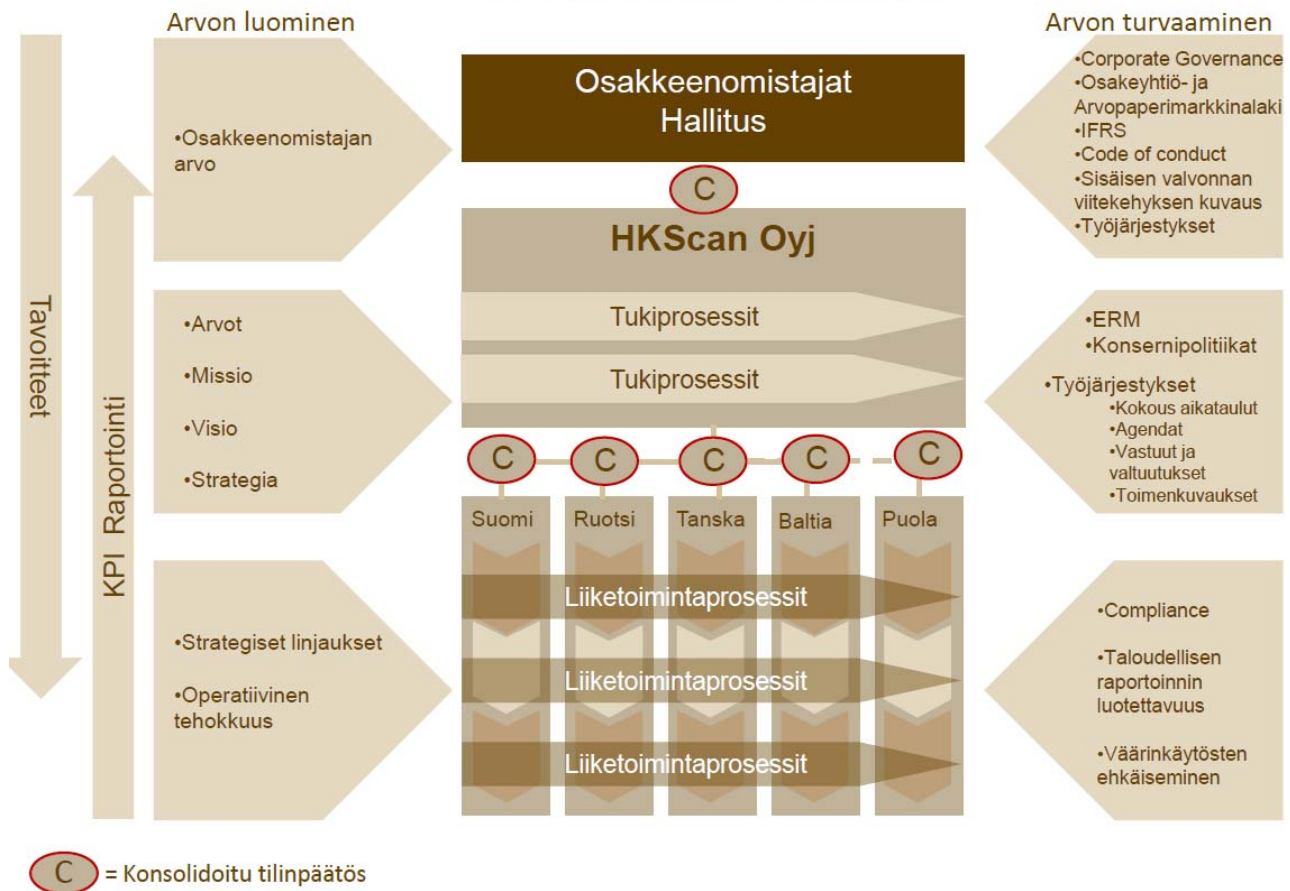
Arvon luominen

Arvon turvaaminen

Tavoitteet

KPI Raportointi

•Osakkeenomistajan arvo

Osakkeenomistajat
Hallitus

C

HKScan Oyj

Tukiprosessit

Tukiprosessit

•Corporate Governance
•Osakeyhtiö- ja Arvopaperimarkkinalaki
•IFRS
•Code of conduct
•Sisäisen valvonnan viitekehyksen kuvaus
•Työjärjestykset

•Arvot

•Missio

•Visio

•Strategia

•ERM
•Konsernipolitiikat

•Työjärjestykset
•Kokous aikataulut
•Agendat
•Vastuut ja valtuutukset
•Toimenkuvaukset

C C C C C

Suomi Ruotsi Tanska Baltia Puola

Liiketoimintaprosessit

Liiketoimintaprosessit

Liiketoimintaprosessit

•Strategiset linjaukset

•Operatiivinen tehokkuus

•Compliance

•Taloudellisen raportoinnin luotettavuus

•Väärinkäytösten ehkäiseminen

C = Konsolidoitu tilinpäätös